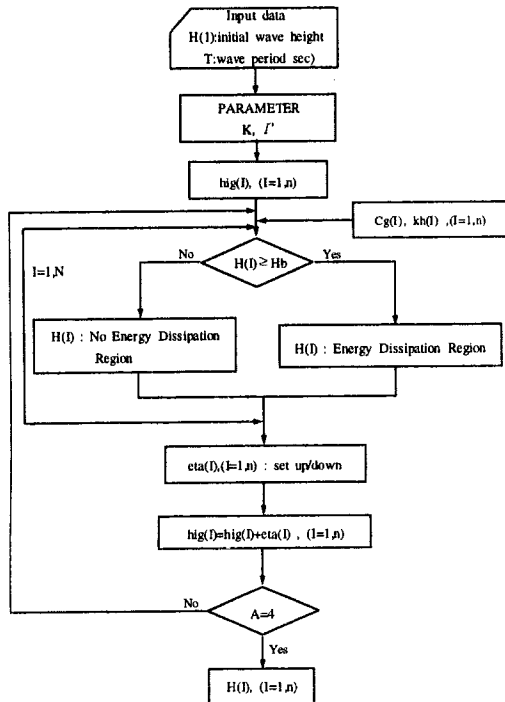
Input data
H(1):initial wave height
T:wave period sec)

PARAMETER
K, $\Gamma$

hig(I), (I=1,n)

Cg(I), kh(I) ,(I=1,n)

I=1,N

No

$H(I) \geq Hb$

Yes

H(I) : No Energy Dissipation Region

H(I) : Energy Dissipation Region

eta(I),(I=1,n) : set up/down

hig(I)=hig(I)+eta(I) , (I=1,n)

No

A=4

Yes

H(I), (I=1,n)